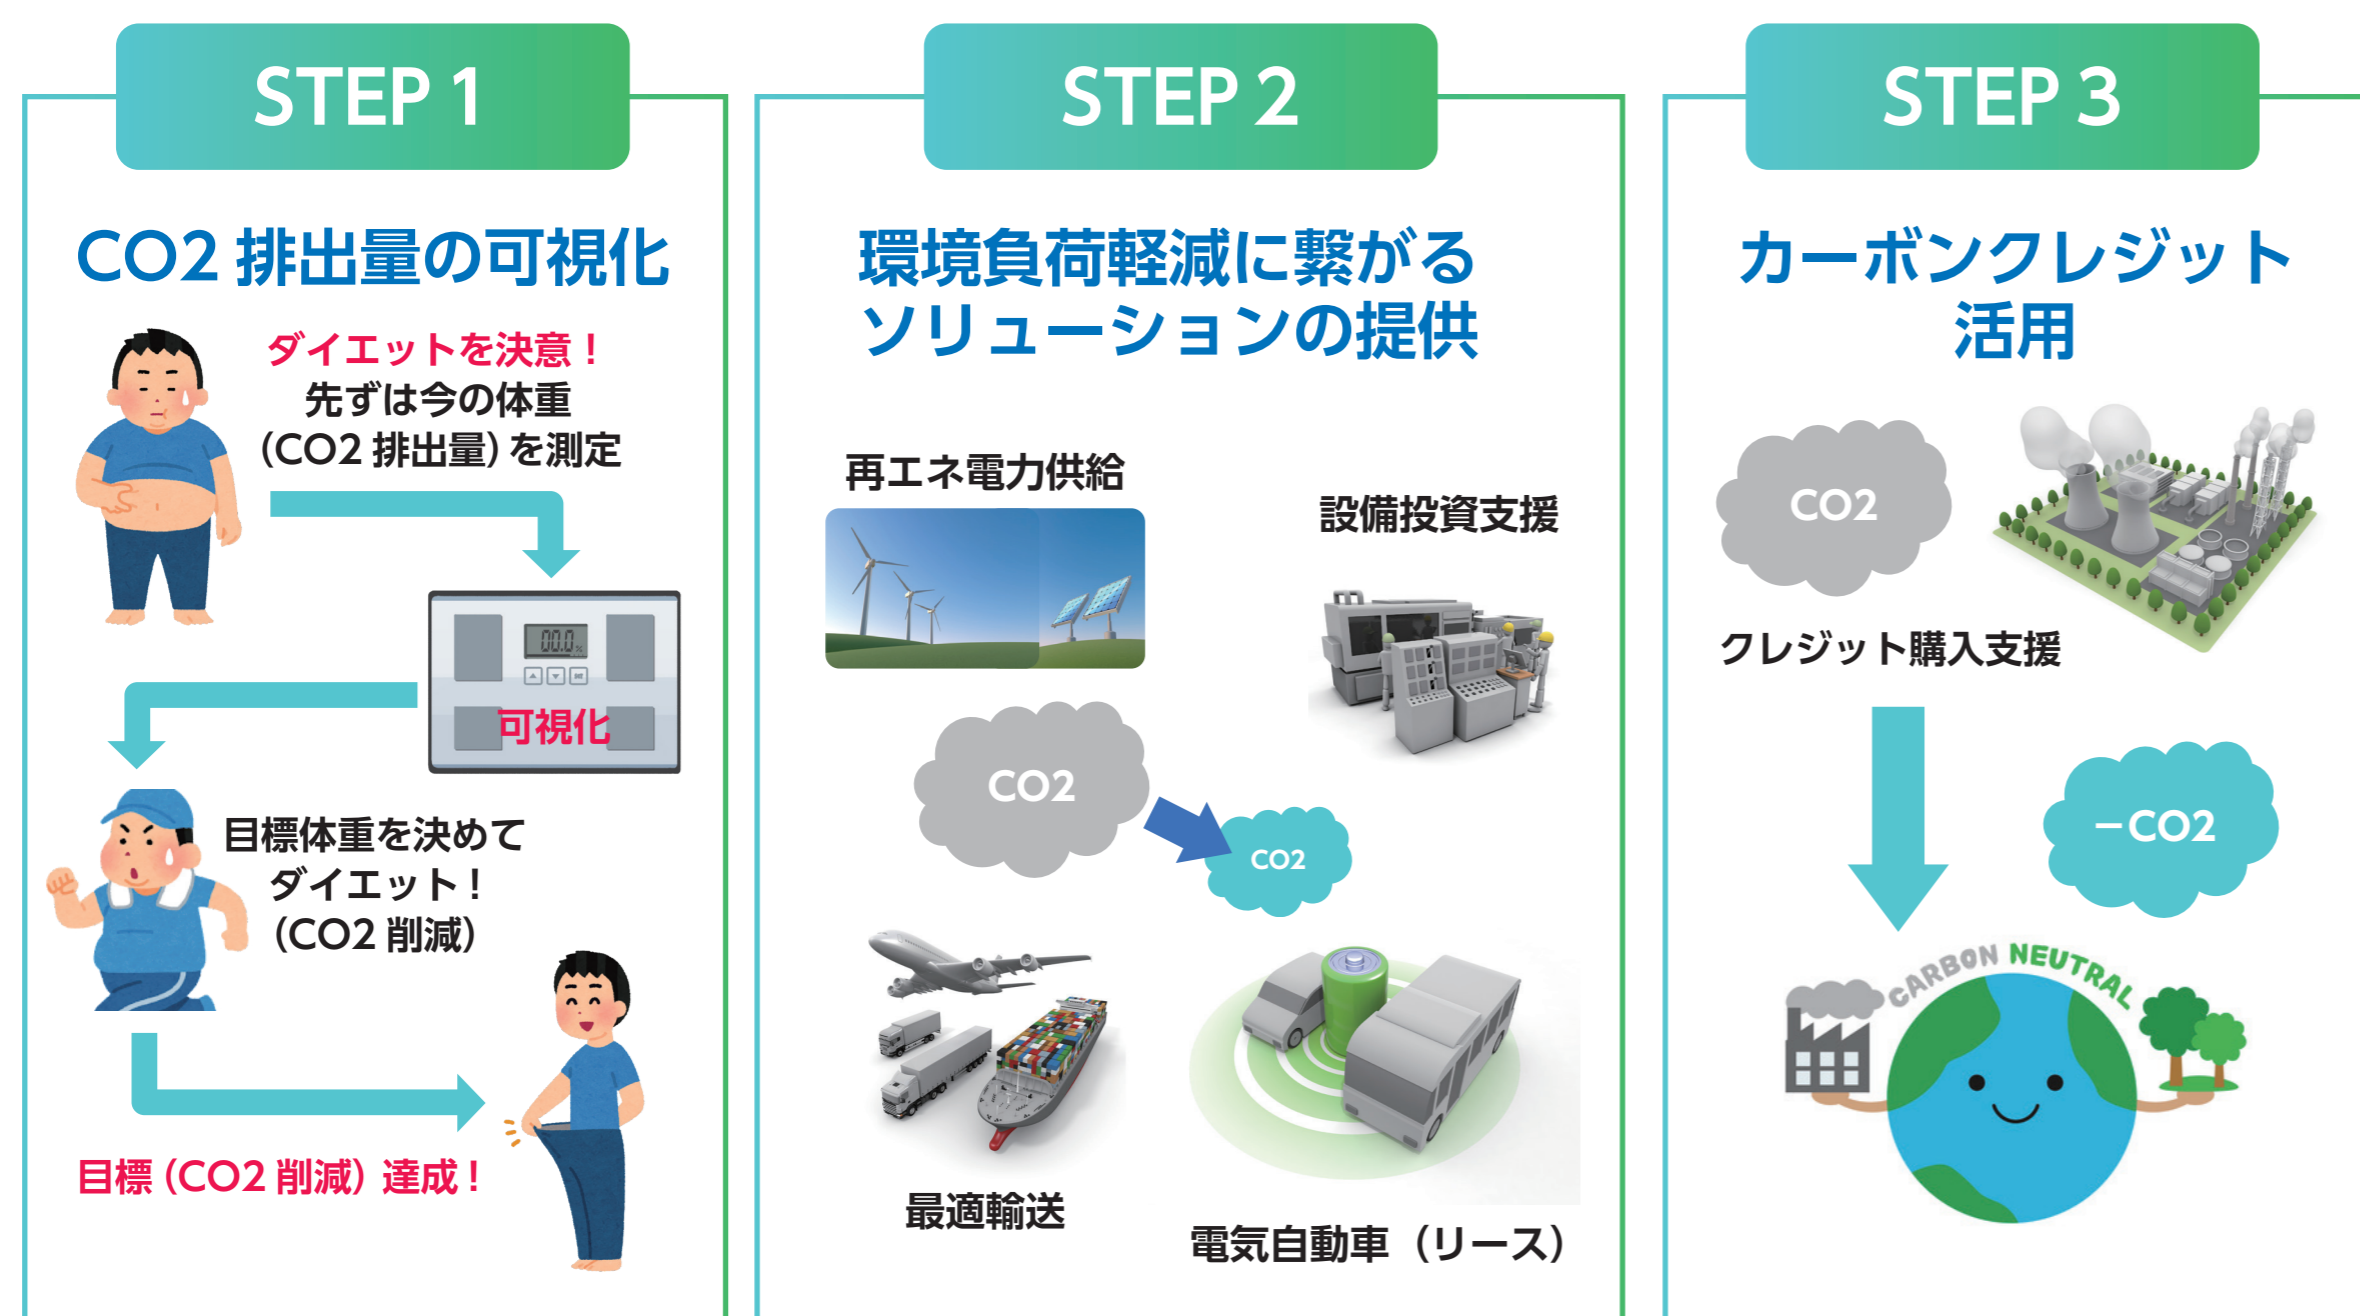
STEP 1

CO2 排出量の可視化

ダイエットを決意！
先ずは今の体重
（CO2 排出量）を測定

00.0

可視化

目標体重を決めて
ダイエット！
（CO2 削減）

目標（CO2 削減）達成！

STEP 2

環境負荷軽減に繋がる
ソリューションの提供

再エネ電力供給

設備投資支援

CO2

CO2

最適輸送

電気自動車（リース）

STEP 3

カーボンクレジット
活用

CO2

クレジット購入支援

−CO2

CARBON NEUTRAL